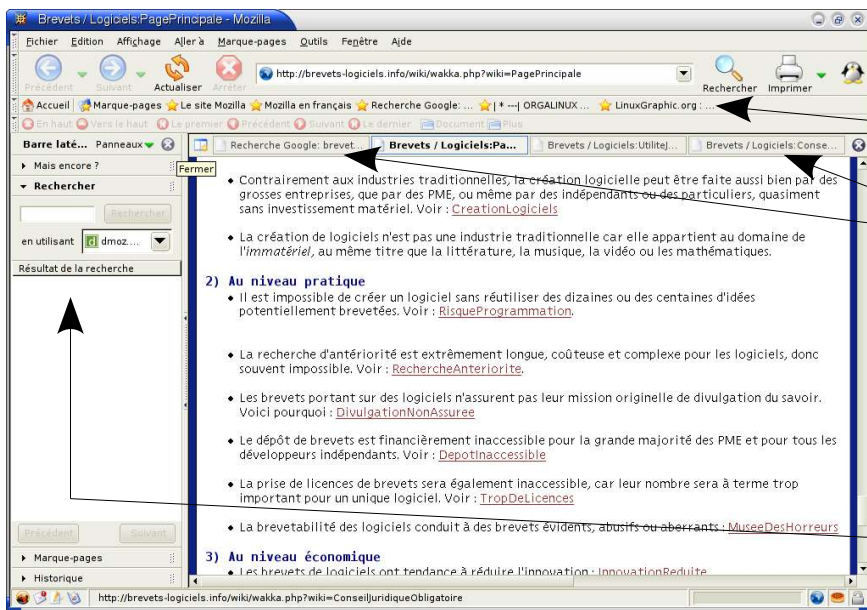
Brevets / Logiciels:PagePrincipale - Mozilla

Fichier Edition Affichage Aller à Marque-pages Outils Fenêtre Aide

Précédent Suivant Actualiser Arrêter http://brevets-logiciels.info/wiki/wakka.php?wiki=PagePrincipale Rechercher Imprimer

Accueil Marque-pages Le site Mozilla Mozilla en français Recherche Google: ... | * ---| ORGALINUX ... LinuxGraphic.org : ...

En haut Vers le haut Le premier Précédent Suivant Le dernier Document Plus

Barre laté... Panneaux

Recherche Google: brevet... Brevets / Logiciels:Pa... Brevets / Logiciels:UtiliteJ... Brevets / Logiciels:Conse...

Fermer

Mais encore ?

Rechercher

Rechercher

en utilisant dmoz....

Résultat de la recherche

Précédent Suivant

Marque-pages

Historique

• Contrairement aux industries traditionnelles, la création logicielle peut être faite aussi bien par des grosses entreprises, que par des PME, ou même par des indépendants ou des particuliers, quasiment sans investissement matériel. Voir : CreationLogiciels

• La création de logiciels n'est pas une industrie traditionnelle car elle appartient au domaine de l'immatériel, au même titre que la littérature, la vidéo ou les mathématiques.

2) Au niveau pratique

• Il est impossible de créer un logiciel sans réutiliser des dizaines ou des centaines d'idées potentiellement brevetées. Voir : RisqueProgrammation.

• La recherche d'antériorité est extrêmement longue, coûteuse et complexe pour les logiciels, donc souvent impossible. Voir : RechercheAnteriorite.

• Les brevets portant sur des logiciels n'assurent pas leur mission originelle de divulgation du savoir. Voici pourquoi : DivulgationNonAssuree

• Le dépôt de brevets est financièrement inaccessible pour la grande majorité des PME et pour tous les développeurs indépendants. Voir : DepotInaccessible

• La prise de licences de brevets sera également inaccessible, car leur nombre sera à terme trop important pour un unique logiciel. Voir : TropDeLicences

• La brevetabilité des logiciels conduit à des brevets évidents, abusifs ou aberrants : MuseeDesHorreurs

3) Au niveau économique

• Les brevets de logiciels ont tendance à réduire l'innovation : InnovationReduite

http://brevets-logiciels.info/wiki/wakka.php?wiki=ConseilJuridiqueObligatoire